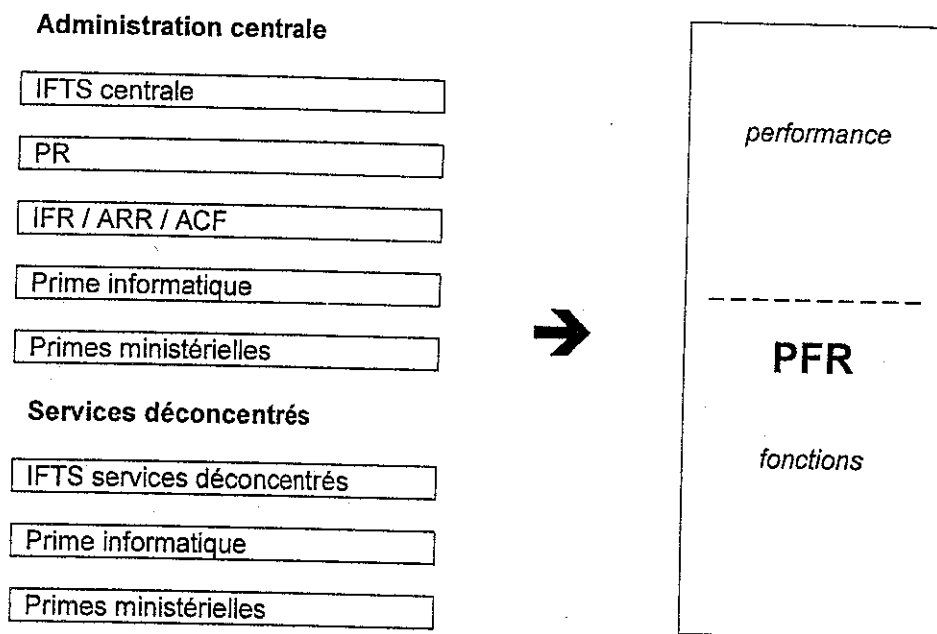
Administration centrale

IFTS centrale

PR

IFR / ARR / ACF

Prime informatique

Primes ministérielles

Services déconcentrés

IFTS services déconcentrés

Prime informatique

Primes ministérielles

performance

PFR

fonctions